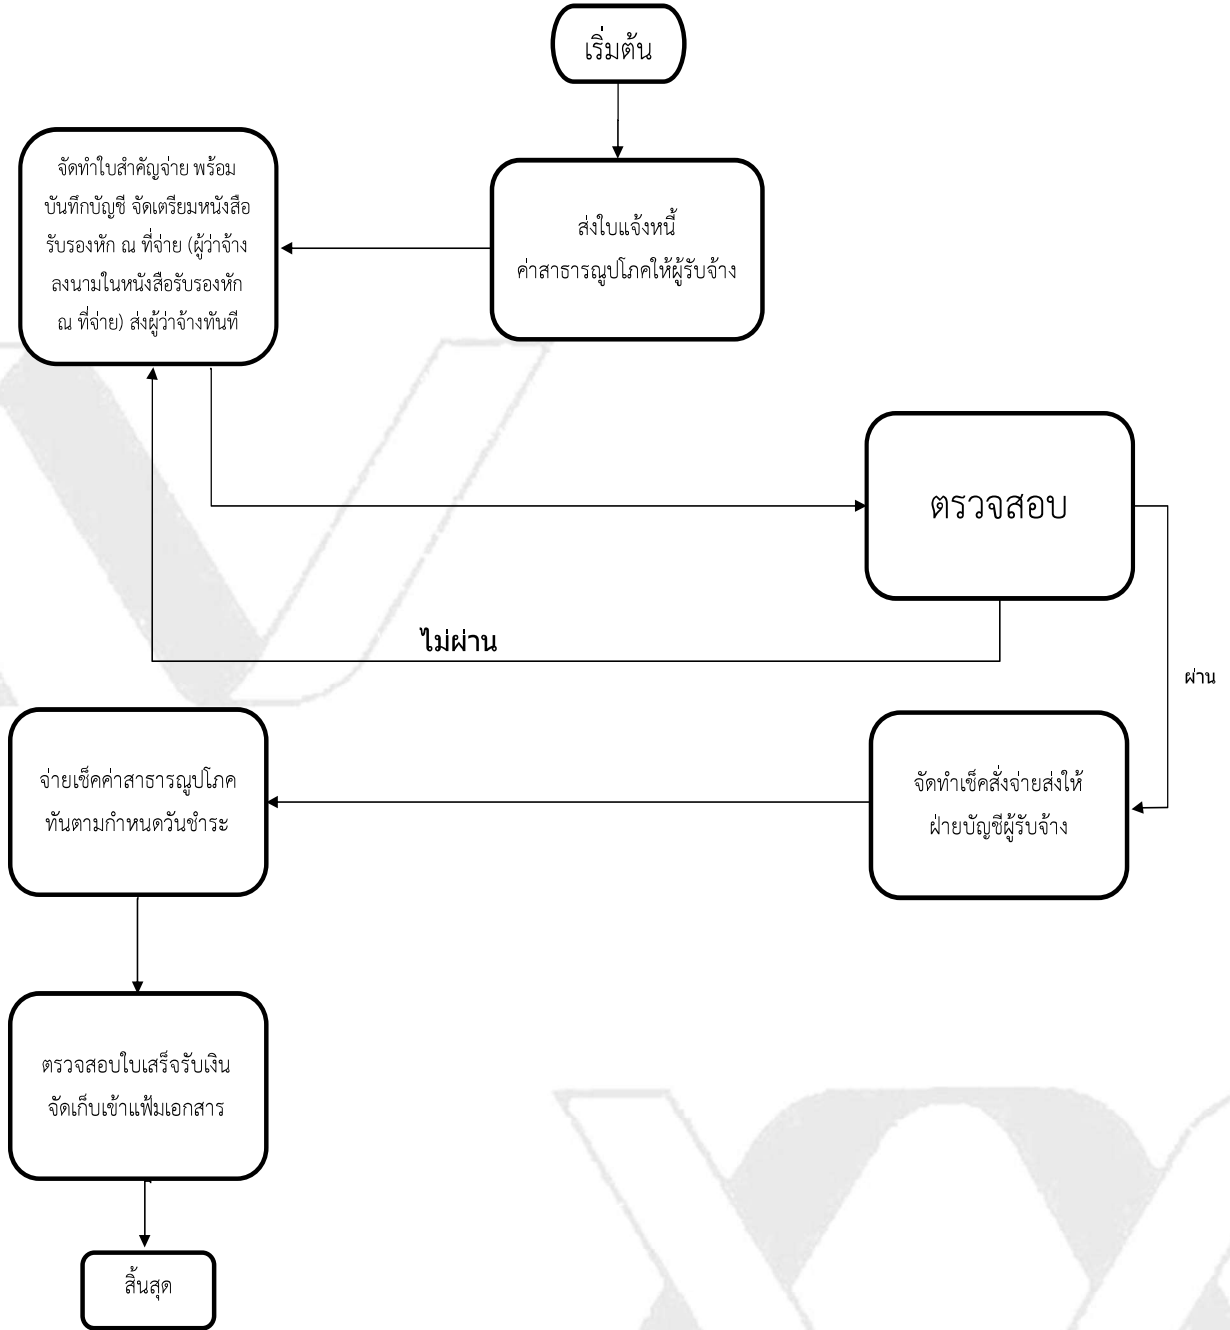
เริ่มต้น

ส่งใบแจ้งหนี้ ค่าสาธารณูปโภคให้ผู้รับจ้าง

จัดทำใบสำคัญจ่าย พร้อมบันทึกบัญชี จัดเตรียมหนังสือรับรองหัก ณ ที่จ่าย (ผู้ว่าจ้างลงนามในหนังสือรับรองหัก ณ ที่จ่าย) ส่งผู้ว่าจ้างทันที

ตรวจสอบ

ไม่ผ่าน

ผ่าน

จัดทำเช็คสั่งจ่ายส่งให้ฝ่ายบัญชีผู้รับจ้าง

จ่ายเช็คค่าสาธารณูปโภคทันตามกำหนดวันชำระ

ตรวจสอบใบเสร็จรับเงิน จัดเก็บเข้าแฟ้มเอกสาร

สิ้นสุด